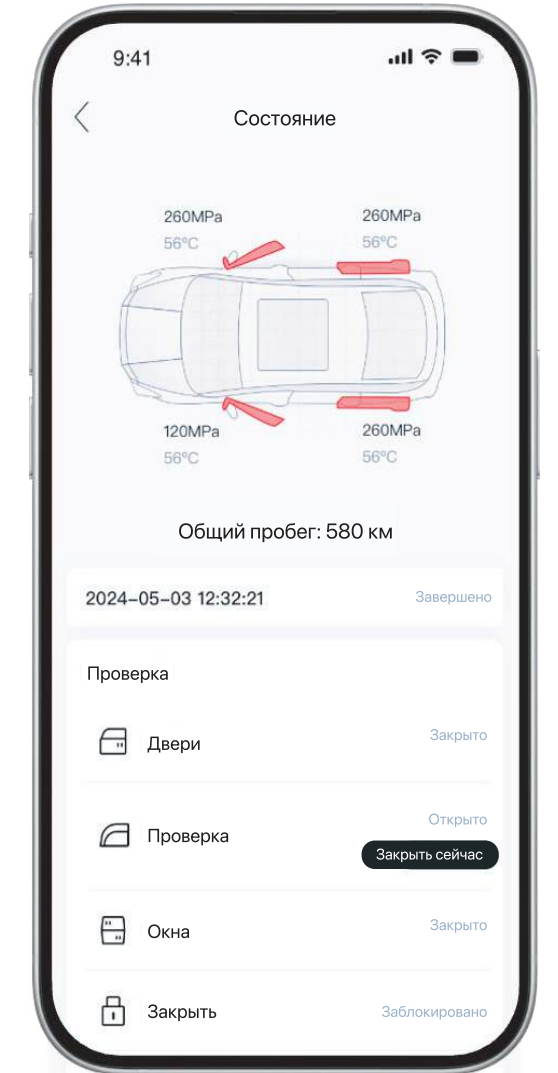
9:41

Состояние

260MPa
56°C

260MPa
56°C

120MPa
56°C

260MPa
56°C

Общий пробег: 580 км

2024-05-03 12:32:21

Завершено

Проверка

Двери

Закрыто

Проверка

Открыто

Закрыть сейчас

Окна

Закрыто

Закрыть

Заблокировано